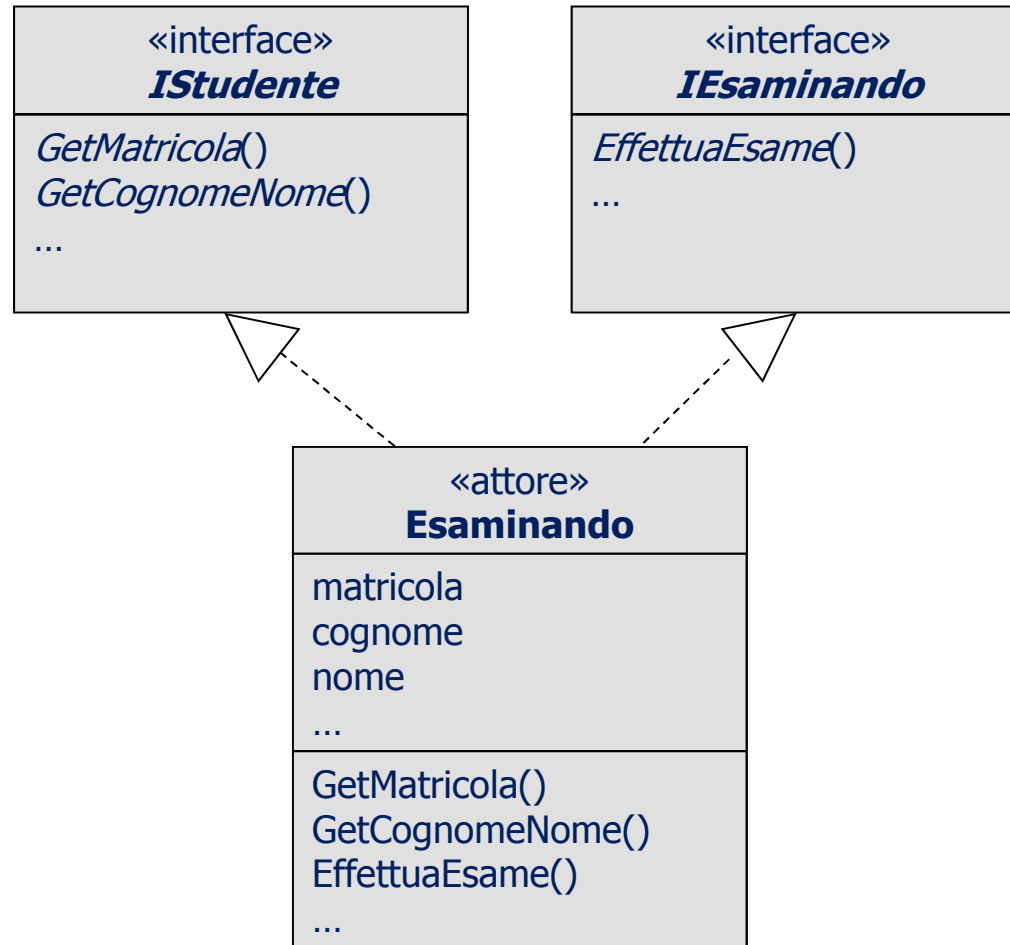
«interface»
IStudente

GetMatricola()
GetCognomeNome()
...

«interface»
IEsaminando

EffettuaEsame()
...

«attore»
Esaminando

matricola
cognome
nome
...

GetMatricola()
GetCognomeNome()
EffettuaEsame()
...